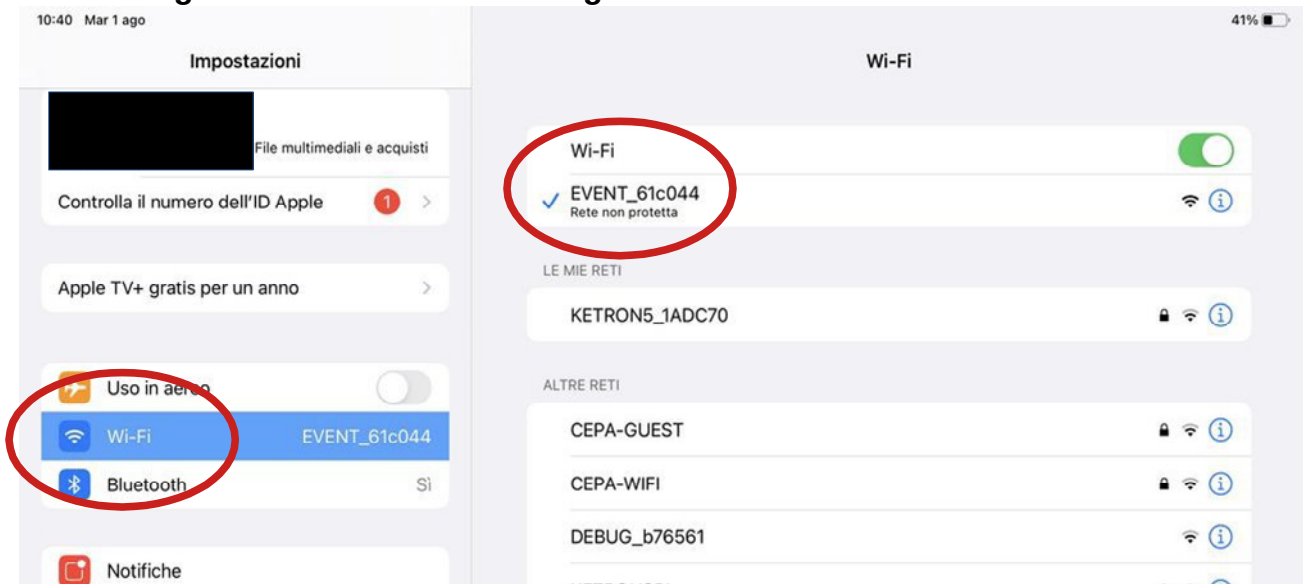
10:40 Mar 1 ago

41%

Impostazioni

File multimediali e acquisti

Controlla il numero dell'ID Apple 1

Apple TV+ gratis per un anno

Uso in aereo

Wi-Fi EVENT_61c044

Bluetooth Sì

Notifiche

Wi-Fi

Wi-Fi

EVENT_61c044
Rete non protetta

LE MIE RETI

KETRON5_1ADC70

ALTRE RETI

CEPA-GUEST

CEPA-WIFI

DEBUG_b76561

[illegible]